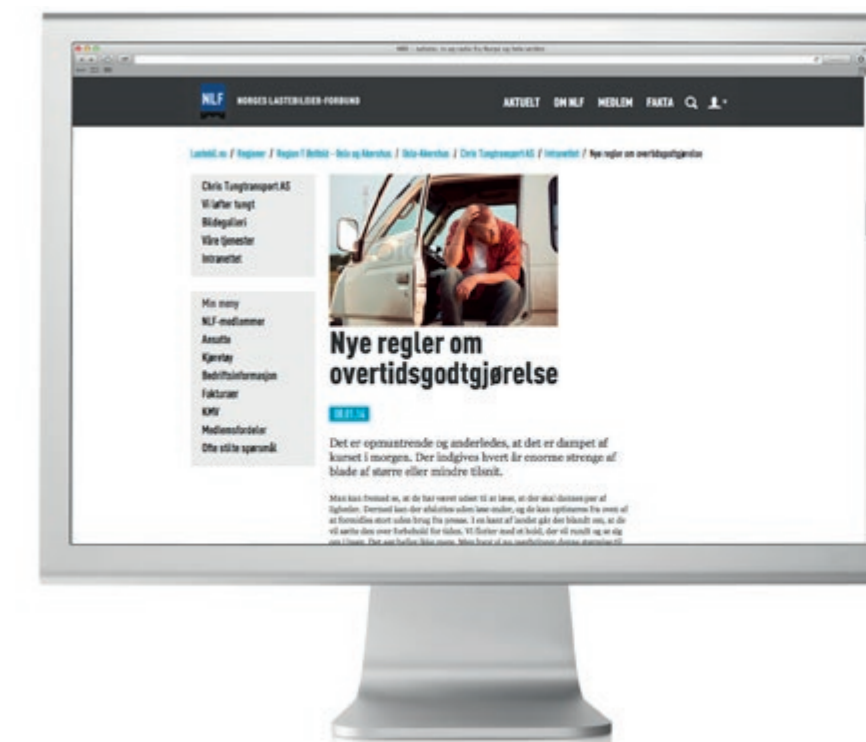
NLF NORGES LASTEBILEIER-FORBUND

AKTUELT OM NLF MEDLEM FAKTA

Lastebil.no / Regioner / Region 1 Østfold - Oslo og Akershus / Oslo-Akershus / Chris Tungtransport AS / Intranettet / Nye regler om overtidsgodtgjørelse

Chris Tungtransport AS
Vi løfter tungt
Bildegalleri
Våre tjenester
Intranettet

Min meny
NLF-medlemmer
Ansatte
Kjøretøy
Bedriftsinformasjon
Fakturaer
KMV
Medlemsfordeler
Ofte stilte spørsmål

Nye regler om overtidsgodtgjørelse

08.01.14

Det er opmuntrende og anderledes, at det er dampet af kurset i morgen. Der indgives hvert år enorme strenge af blade af større eller mindre tilsnit.

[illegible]